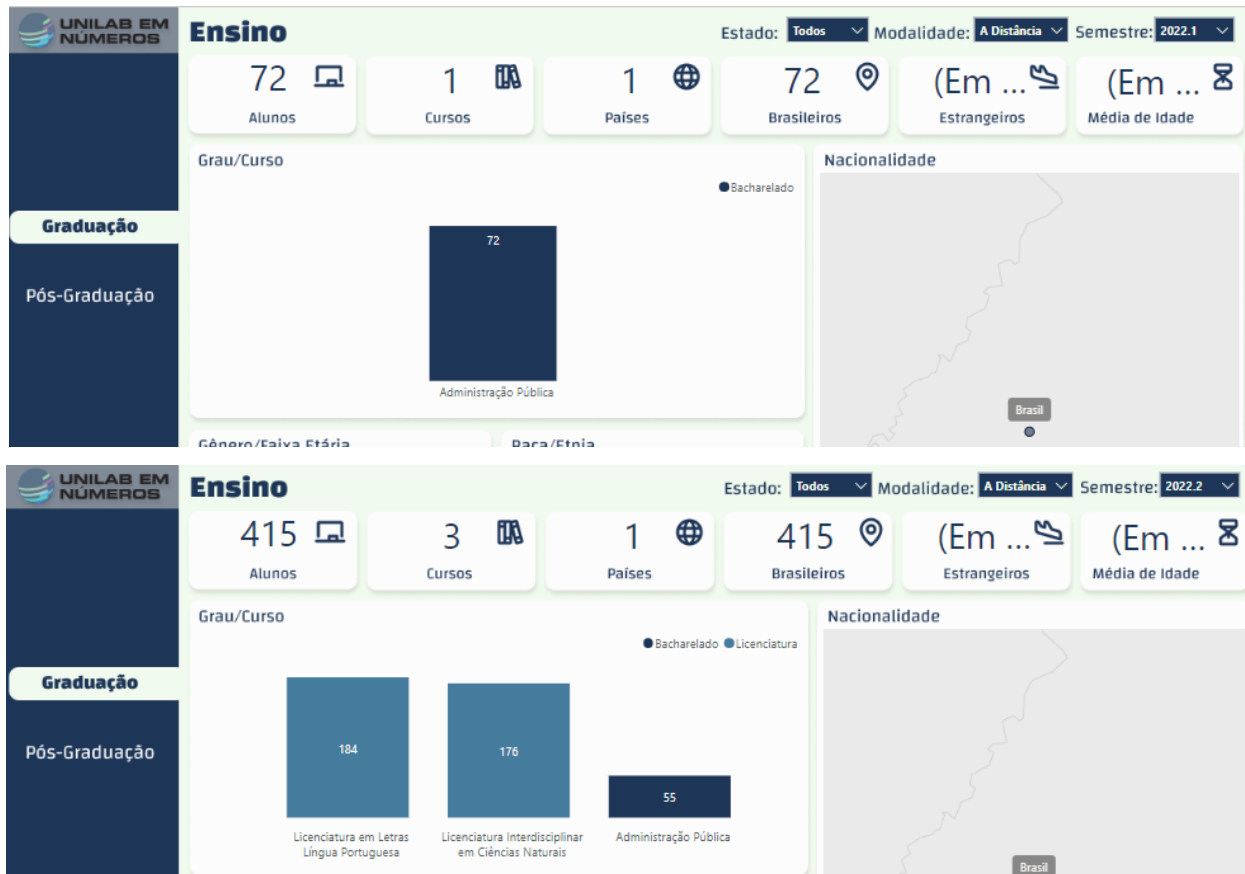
UNILAB EM NÚMEROS

Ensino

Estado: Todos Modalidade: A Distância Semestre: 2022.1

72 Alunos

1 Cursos

1 Países

72 Brasileiros

(Em ... Estrangeiros

(Em ... Média de Idade

Grau/Curso

Bacharelado

72

Administração Pública

Nacionalidade

Brasil

Graduação

Pós-Graduação

Gênero/Faixa Etária

Raça/Etnia

UNILAB EM NÚMEROS

Ensino

Estado: Todos Modalidade: A Distância Semestre: 2022.2

415 Alunos

3 Cursos

1 Países

415 Brasileiros

(Em ... Estrangeiros

(Em ... Média de Idade

Grau/Curso

Bacharelado Licenciatura

184

176

55

Licenciatura em Letras Língua Portuguesa

Licenciatura Interdisciplinar em Ciências Naturais

Administração Pública

Nacionalidade

Brasil

Graduação

Pós-Graduação